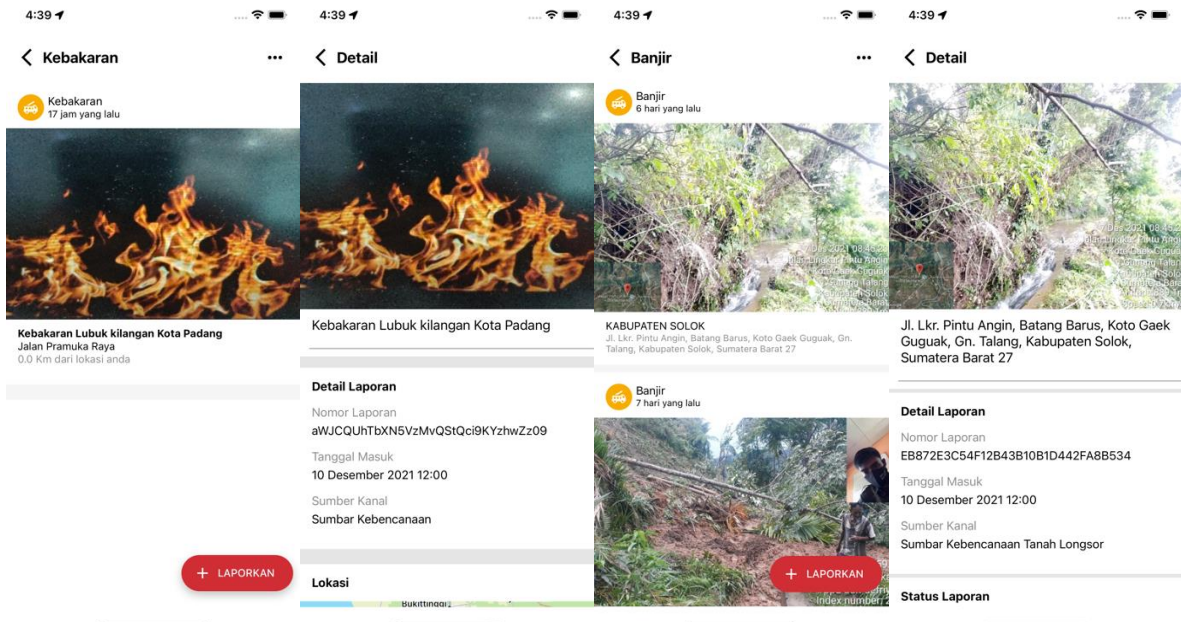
4:39

Kebakaran

Kebakaran
17 jam yang lalu

Kebakaran Lubuk kilangan Kota Padang
Jalan Pramuka Raya
0.0 Km dari lokasi anda

+ LAPORKAN

4:39

Detail

Kebakaran Lubuk kilangan Kota Padang

Detail Laporan

Nomor Laporan
aWJCQUhTbXN5VzMvQStQci9KYzhwZz09

Tanggal Masuk
10 Desember 2021 12:00

Sumber Kanal
Sumbar Kebencanaan

Lokasi

Bukittinggi

4:39

Banjir

Banjir
6 hari yang lalu

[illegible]

KABUPATEN SOLOK
Jl. Lkr. Pintu Angin, Batang Barus, Koto Gaek Guguak, Gn. Talang, Kabupaten Solok, Sumatera Barat 27

Banjir
7 hari yang lalu

+ LAPORKAN

Index number

4:39

Detail

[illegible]

Jl. Lkr. Pintu Angin, Batang Barus, Koto Gaek Guguak, Gn. Talang, Kabupaten Solok, Sumatera Barat 27

Detail Laporan

Nomor Laporan
EB872E3C54F12B43B10B1D442FA8B534

Tanggal Masuk
10 Desember 2021 12:00

Sumber Kanal
Sumbar Kebencanaan Tanah Longsor

Status Laporan